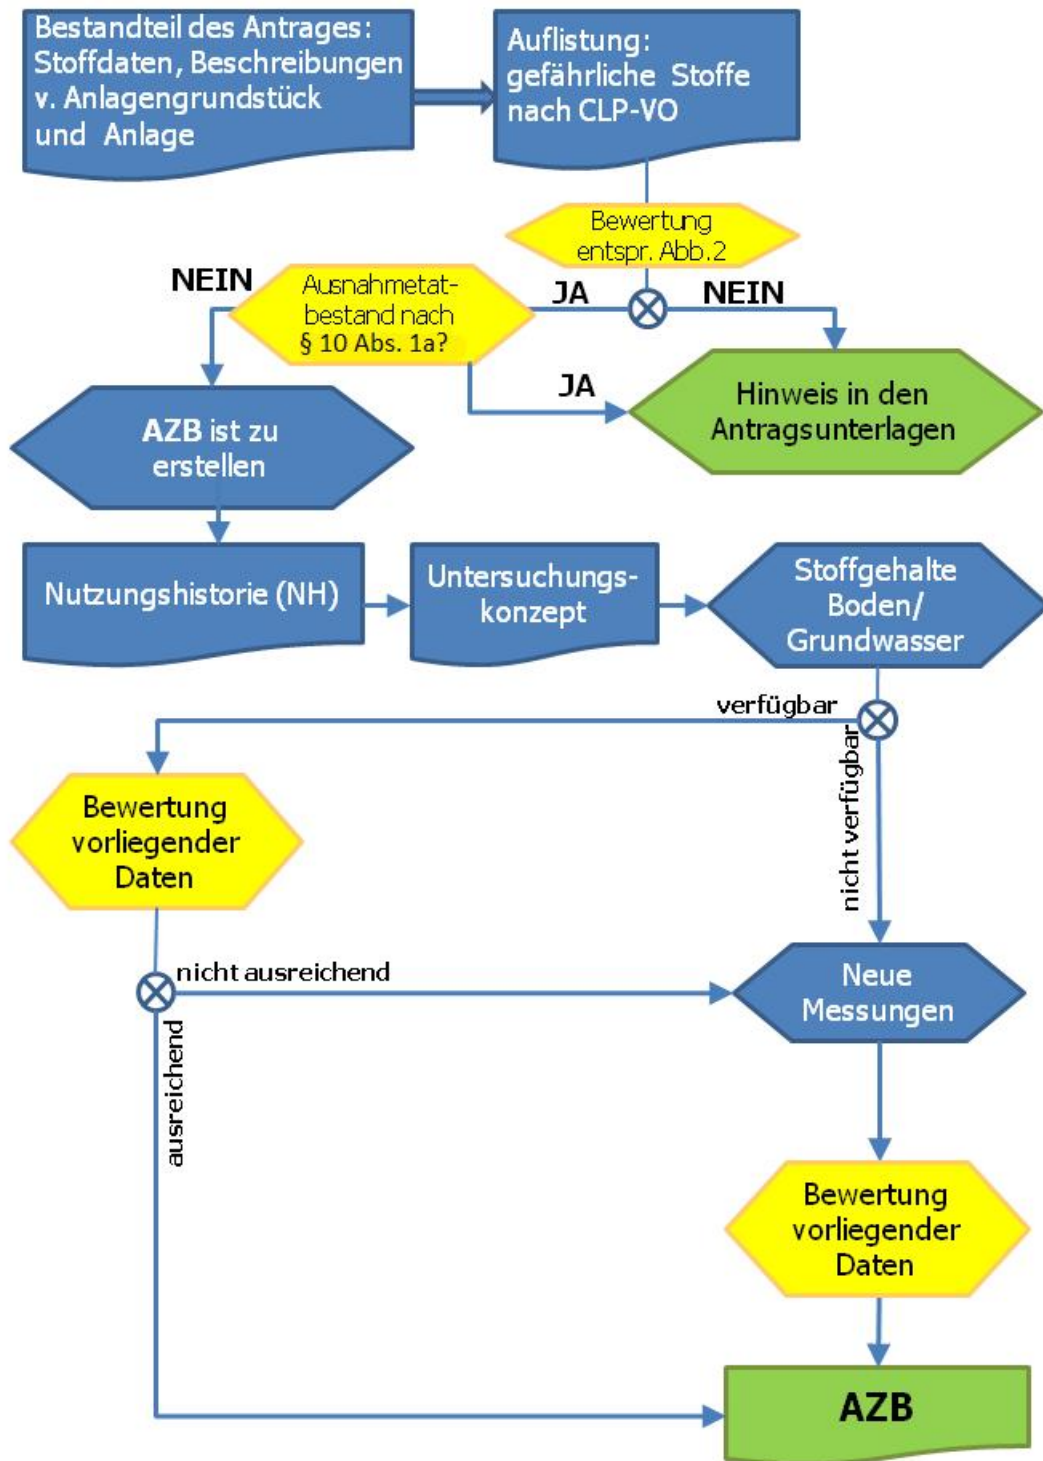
Bestandteil des Antrages: Stoffdaten, Beschreibungen v. Anlagengrundstück und Anlage

Auflistung: gefährliche Stoffe nach CLP-VO

Bewertung entspr. Abb.2

NEIN

Ausnahmetatbestand nach § 10 Abs. 1a?

JA

NEIN

JA

Hinweis in den Antragsunterlagen

AZB ist zu erstellen

Nutzungshistorie (NH)

Untersuchungskonzept

Stoffgehalte Boden/ Grundwasser

verfügbar

nicht verfügbar

Bewertung vorliegender Daten

nicht ausreichend

Neue Messungen

ausreichend

Bewertung vorliegender Daten

AZB